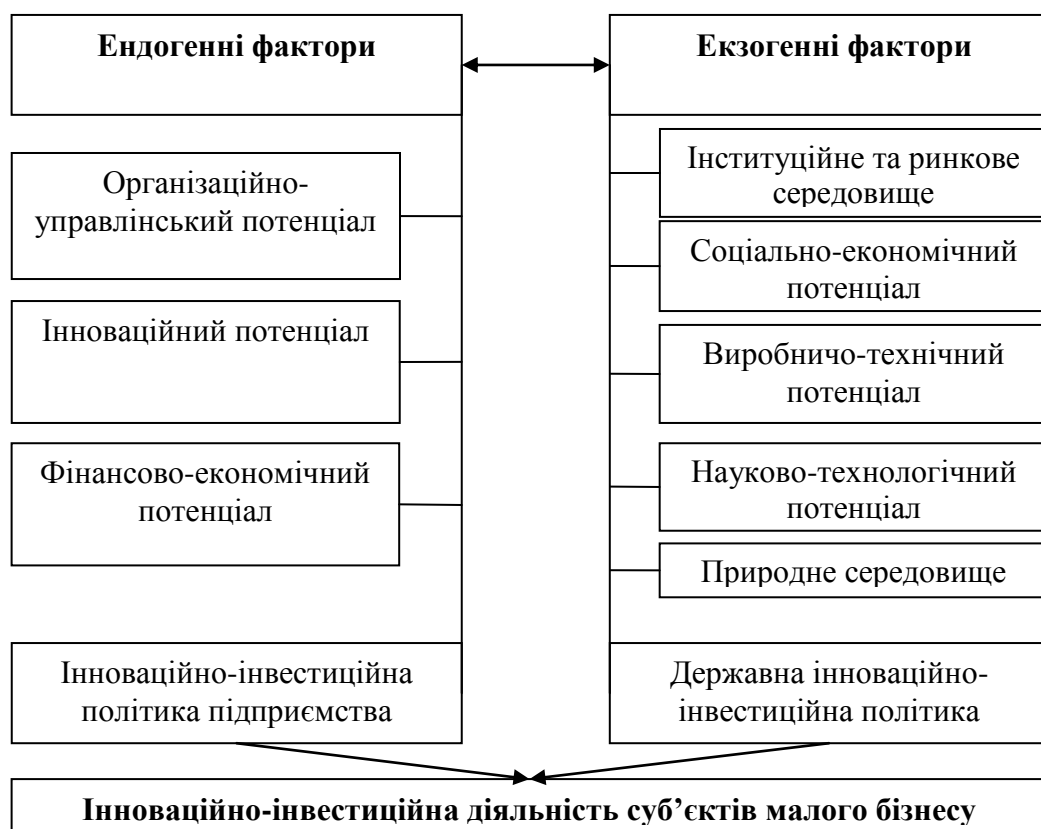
Ендогенні фактори

Екзогенні фактори

Організаційно-управлінський потенціал

Інноваційний потенціал

Фінансово-економічний потенціал

Інституційне та ринкове середовище

Соціально-економічний потенціал

Виробничо-технічний потенціал

Науково-технологічний потенціал

Природне середовище

Інноваційно-інвестиційна політика підприємства

Державна інноваційно-інвестиційна політика

Інноваційно-інвестиційна діяльність суб’єктів малого бізнесу